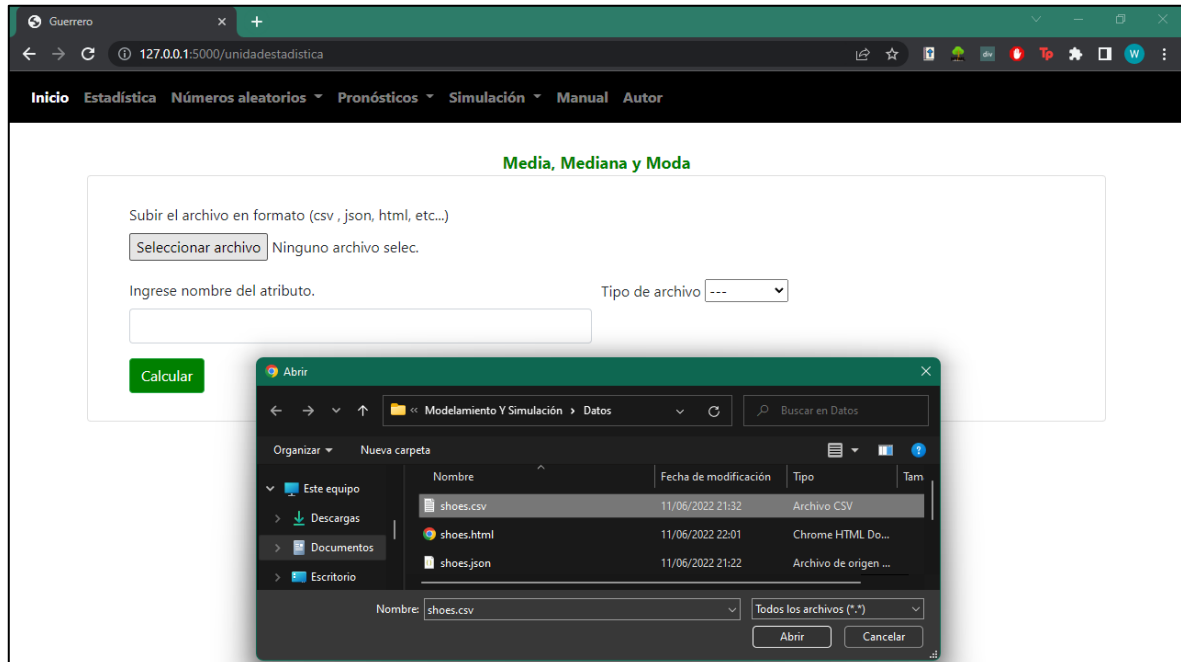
Guerrero

127.0.0.1:5000/unidadestadistica

Inicio Estadística Números aleatorios Pronósticos Simulación Manual Autor

Media, Mediana y Moda

Subir el archivo en formato (csv , json, html, etc...)

Seleccionar archivo Ninguno archivo selec.

Ingrese nombre del atributo.

Tipo de archivo ---

Calcular

Abrir

« Modelamiento Y Simulación › Datos

Buscar en Datos

Organizar Nueva carpeta

Este equipo
Descargas
Documentos
Escritorio

| Nombre | Fecha de modificación | Tipo | Tam |
|---|---|---|---|
| shoes.csv | 11/06/2022 21:32 | Archivo CSV | |
| shoes.html | 11/06/2022 22:01 | Chrome HTML Do... | |
| shoes.json | 11/06/2022 21:22 | Archivo de origen ... | |

Nombre: shoes.csv

Todos los archivos (*.*)

Abrir Cancelar